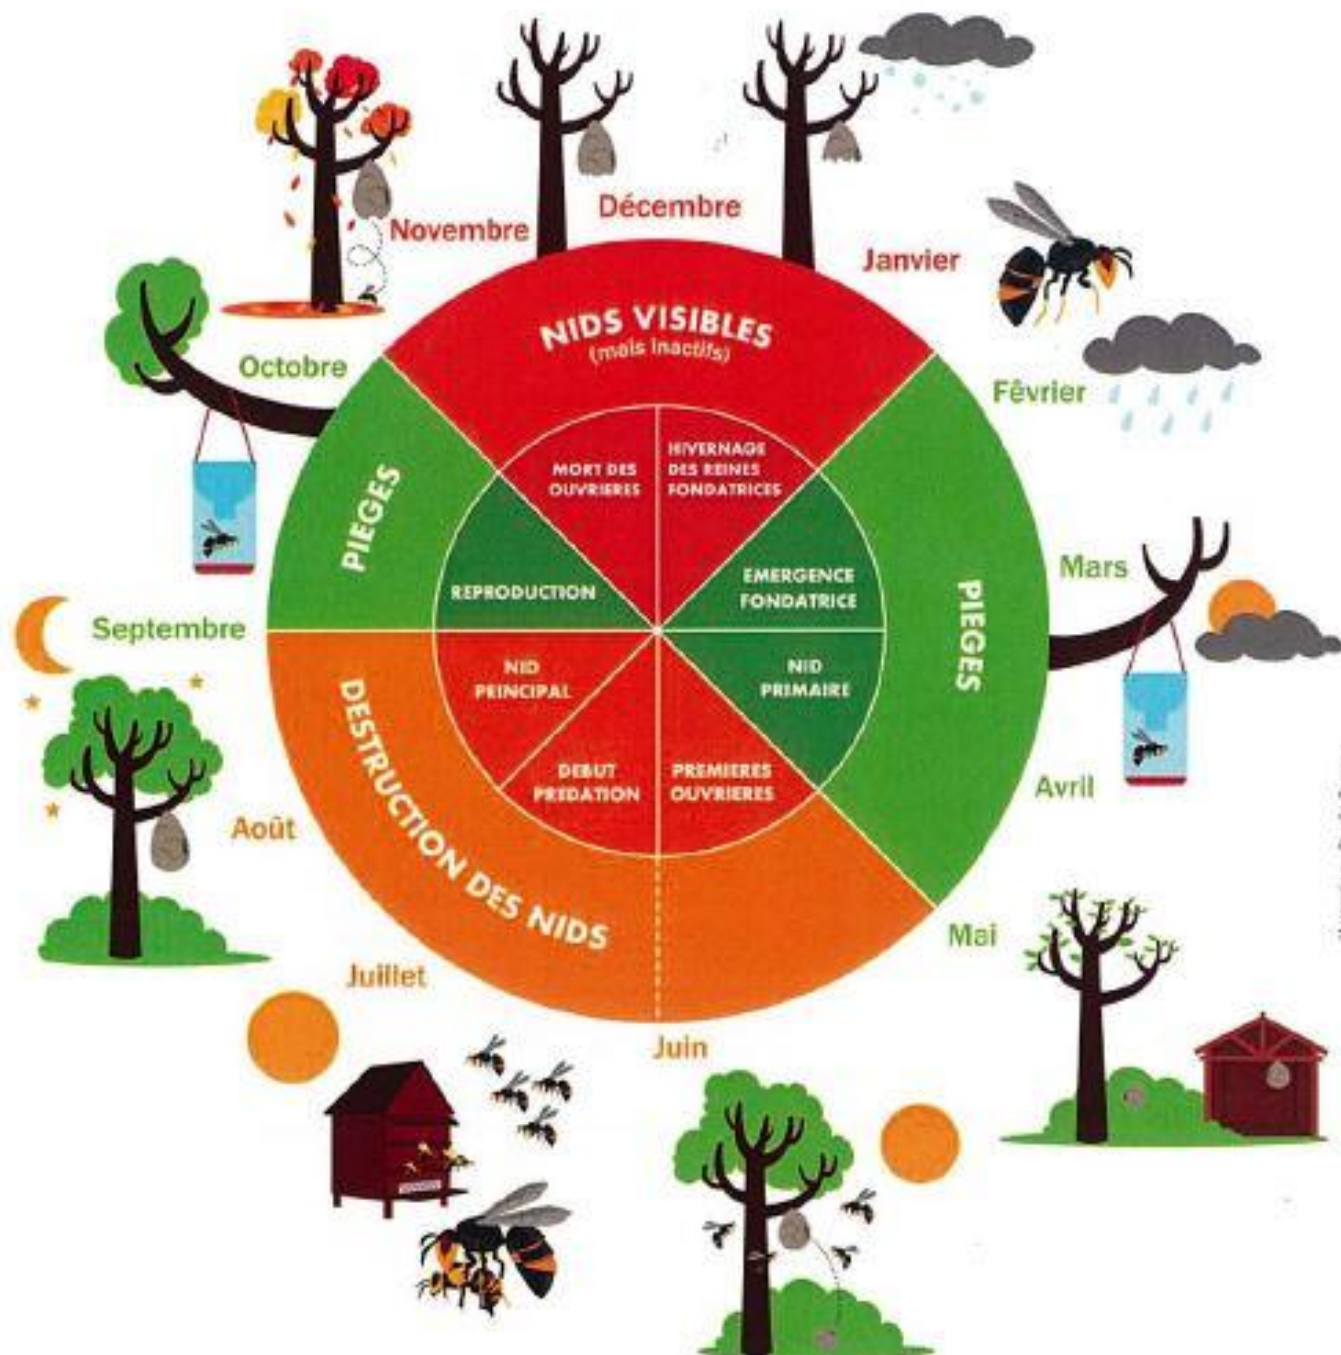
Novembre
Décembre
Janvier
Octobre
Février
Mars
Septembre
Avril
Août
Mai
Juillet
Juin

NIDS VISIBLES
(mais inactifs)

PIEGES

PIEGES

DESTRUCTION DES NIDS

MORT DES OUVRIERES

HIVERNAGE DES REINES FONDATRICES

REPRODUCTION

EMERGENCE FONDATRICE

NID PRINCIPAL

NID PRIMAIRE

DEBUT PREDATION

PREMIERES OUVRIERES